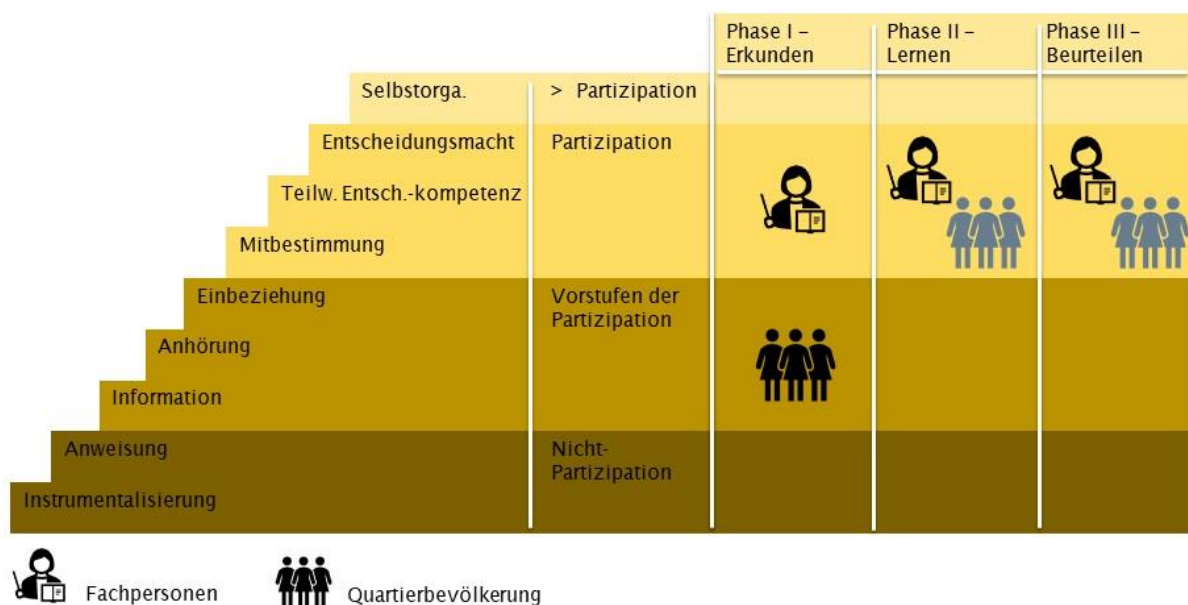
| | | Phase I – Erkunden | Phase II – Lernen | Phase III – Beurteilen |
|---|---|---|---|---|
| Selbstorga. | > Partizipation | | | |
| Entscheidungsmacht | Partizipation | | | |
| Teilw. Entsch.-kompetenz | | | | |
| Mitbestimmung | | | | |
| Einbeziehung | Vorstufen der Partizipation | | | |
| Anhörung | | | | |
| Information | | | | |
| Anweisung | Nicht-Partizipation | | | |
| Instrumentalisierung | | | | |

Fachpersonen

Quartierbevölkerung